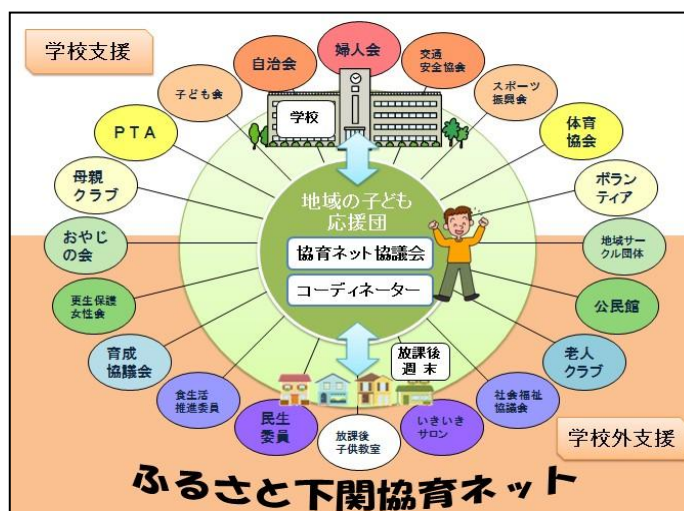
学校支援

自治会

婦人会

交通安全協会

子ども会

学校

スポーツ振興会

PTA

体育協会

母親クラブ

ボランティア

地域の子ども応援団

協育ネット協議会

コーディネーター

おやじの会

地域サークル団体

更生保護女性会

公民館

育成協議会

老人クラブ

放課後週末

食生活推進委員

社会福祉協議会

民生委員

放課後子供教室

いきいきサロン

学校外支援

ふるさと下関協育ネット